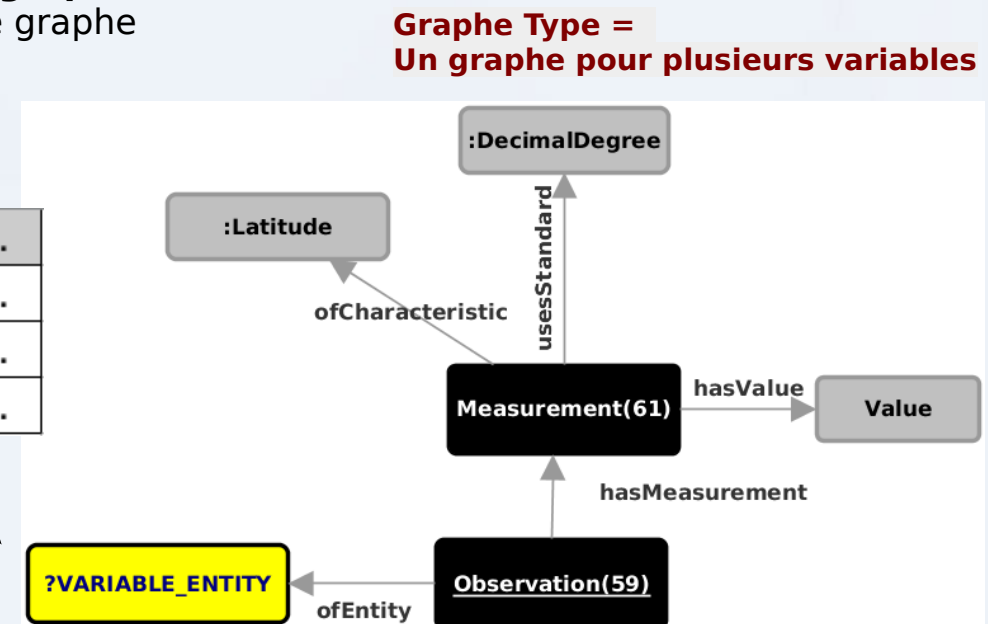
graphe

Graphe Type =
Un graphe pour plusieurs variables

:DecimalDegree

:Latitude

usesStandard

ofCharacteristic

Measurement(61)

hasValue

Value

hasMeasurement

?VARIABLE_ENTITY

Observation(59)

ofEntity